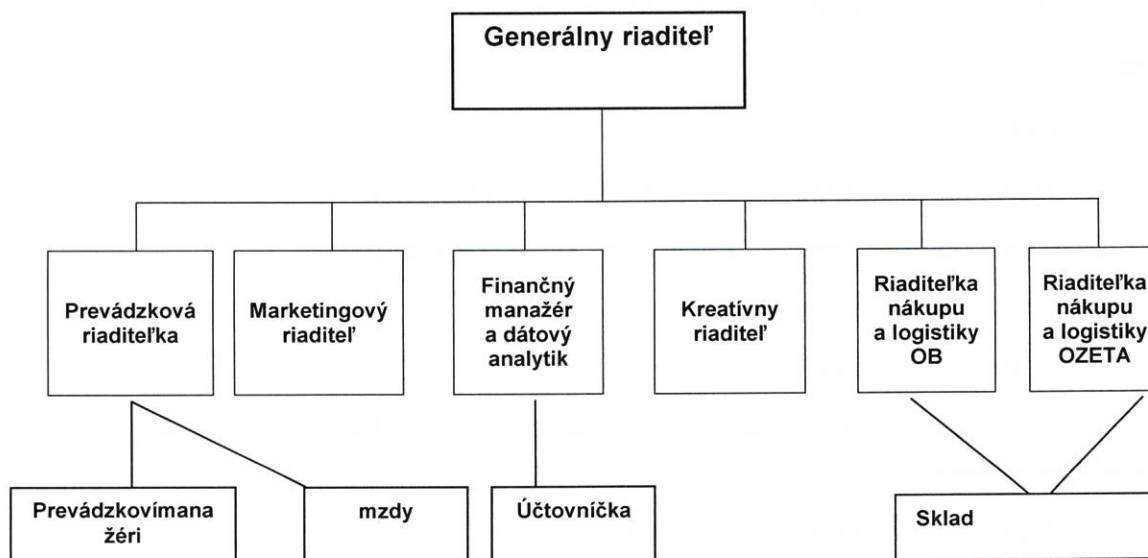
Generálny riaditeľ

Prevádzková riaditeľka

Marketingový riaditeľ

Finančný manažér a dátový analytik

Kreatívny riaditeľ

Riaditeľka nákupu a logistiky OB

Riaditeľka nákupu a logistiky OZETA

Prevádzkovímana žéri

mzdy

Účtovníčka

Sklad